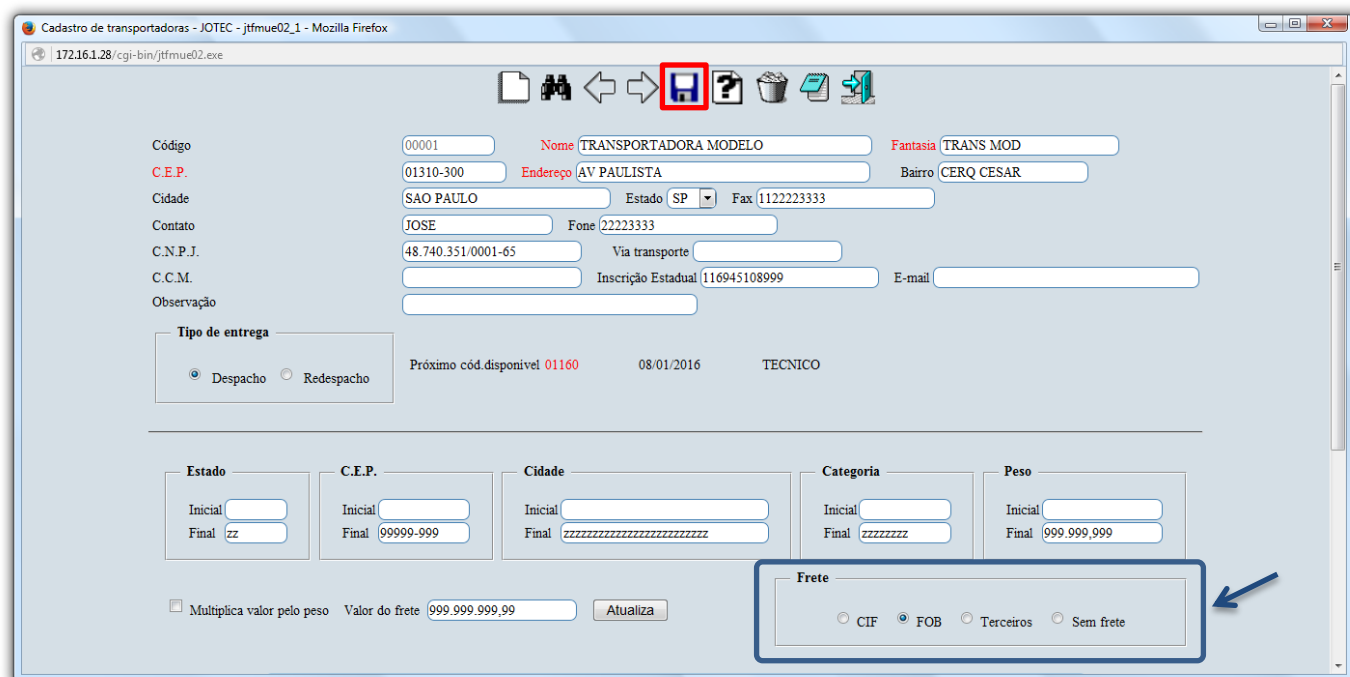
Cadastro de transportadoras - JOTEC - jtfmue02_1 - Mozilla Firefox

172.16.1.28/cgi-bin/jtfmue02.exe

Código 00001 Nome TRANSPORTADORA MODELO Fantasia TRANS MOD

C.E.P. 01310-300 Endereço AV PAULISTA Bairro CERQ CESAR

Cidade SAO PAULO Estado SP Fax 1122223333

Contato JOSE Fone 22223333

C.N.P.J. 48.740.351/0001-65 Via transporte

C.C.M. Inscrição Estadual 116945108999 E-mail

Observação

Tipo de entrega

Despacho Redespacho

Próximo cód.disponivel 01160 08/01/2016 TECNICO

Estado
Inicial
Final zz

C.E.P.
Inicial
Final 99999-999

Cidade
Inicial
Final zzzzzzzzzzzzzzzzzzzzzzzzz

Categoria
Inicial
Final zzzzzzzz

Peso
Inicial
Final 999.999,999

Multiplica valor pelo peso Valor do frete 999.999.999,99 Atualiza

Frete

CIF FOB Terceiros Sem frete